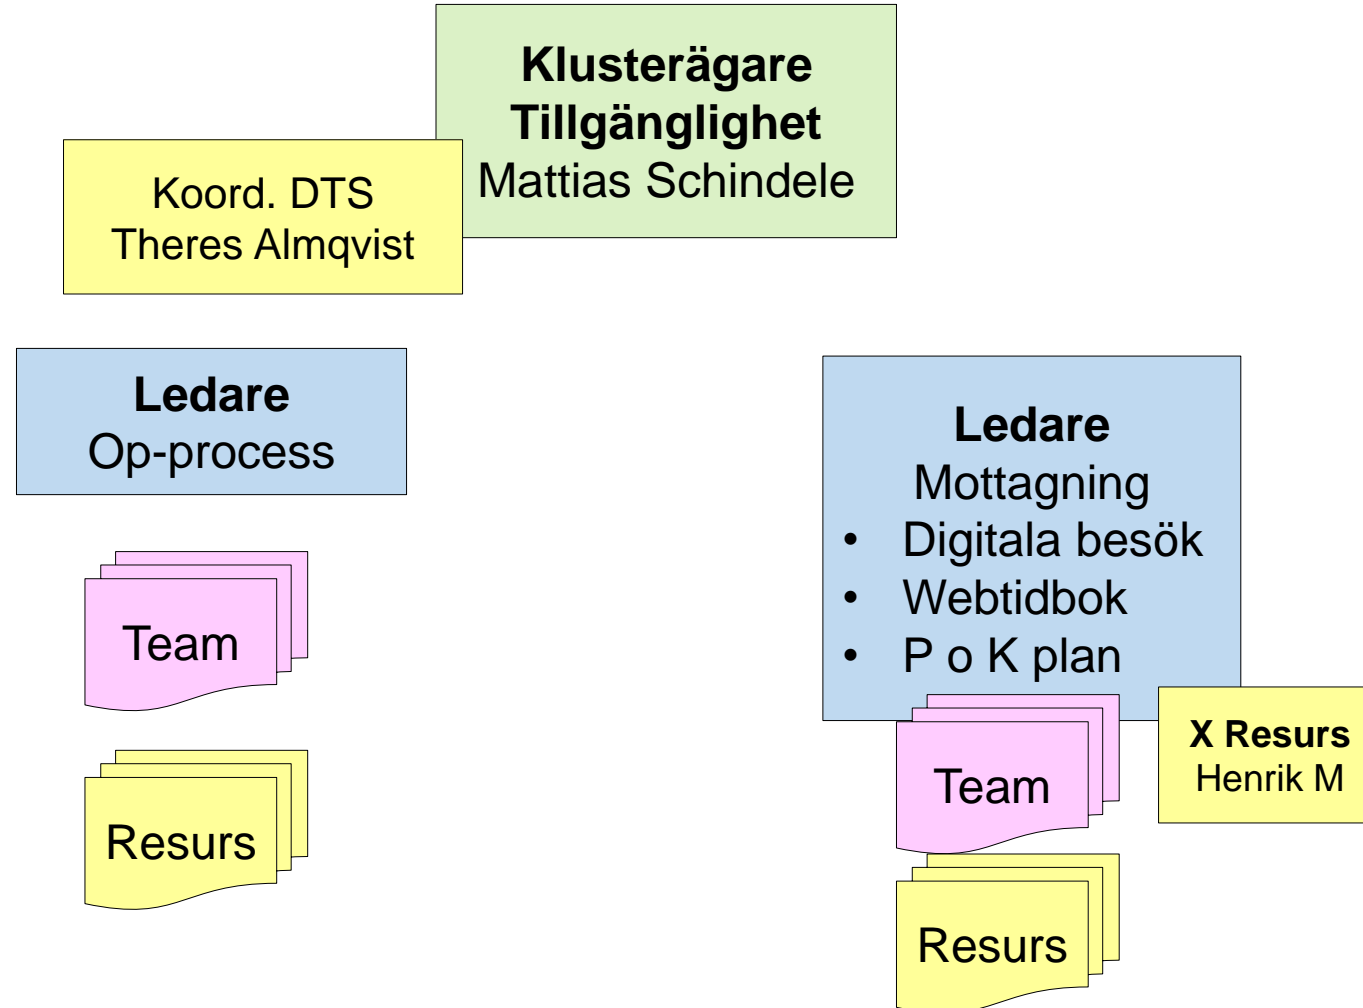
Klusterägare
Tillgänglighet
Mattias Schindele

Koord. DTS
Theres Almqvist

Ledare
Op-process

Team

Resurs

Ledare
Mottagning
• Digitala besök
• Webtidbok
• P o K plan

Team

X Resurs
Henrik M

Resurs